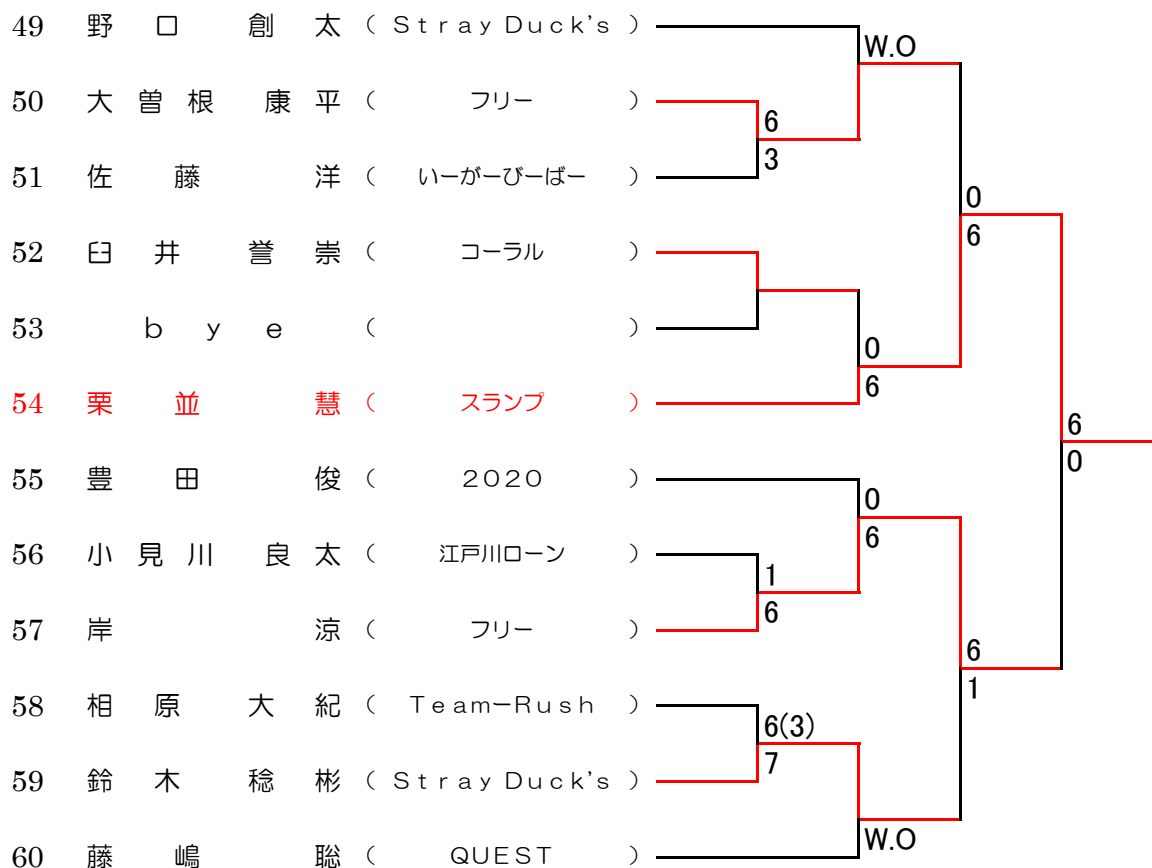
| No. | Name | Team |
|---|---|---|
| 49 | 野口　創太 | ( Stray Duck's ) |
| 50 | 大曽根　康平 | ( フリー ) |
| 51 | 佐藤　洋 | ( いーがーびーばー ) |
| 52 | 臼井　誉崇 | ( コーラル ) |
| 53 | bye | ( ) |
| 54 | 栗並　慧 | ( スランプ ) |
| 55 | 豊田　俊 | ( 2020 ) |
| 56 | 小見川　良太 | ( 江戸川ローン ) |
| 57 | 岸　涼 | ( フリー ) |
| 58 | 相原　大紀 | ( Team-Rush ) |
| 59 | 鈴木　稔彬 | ( Stray Duck's ) |
| 60 | 藤嶋　聡 | ( QUEST ) |

W.O
6
3
0
6
0
6
6
0
0
6
1
6
6
1
6(3)
7
W.O